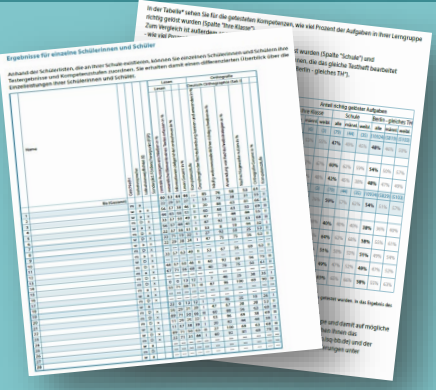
In der Tabelle* sehen Sie für die getesteten Kompetenzen, wie viel Prozent der Aufgaben in Ihrer Lerngruppe richtig gelöst wurden (Spalte "Ihre Klasse").

Zum Vergleich ist außerdem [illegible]

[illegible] wurden (Spalte "Schule") und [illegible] die das gleiche Testheft bearbeitet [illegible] Berlin - gleiches TH").

Ergebnisse für einzelne Schülerinnen und Schüler

Anhand der Schülerlisten, die an Ihrer Schule existieren, können Sie einzelnen Schülerinnen und Schülern ihre Testergebnisse und Kompetenzstufen zuordnen. Sie erhalten damit einen differenzierten Überblick über die Einzelleistungen Ihrer Schülerinnen und Schüler.

Name

Nr. Klassenliste

Lesen

Orthografie

Anteil richtig gelöster Aufgaben

Schule

Berlin - gleiches TH

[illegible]